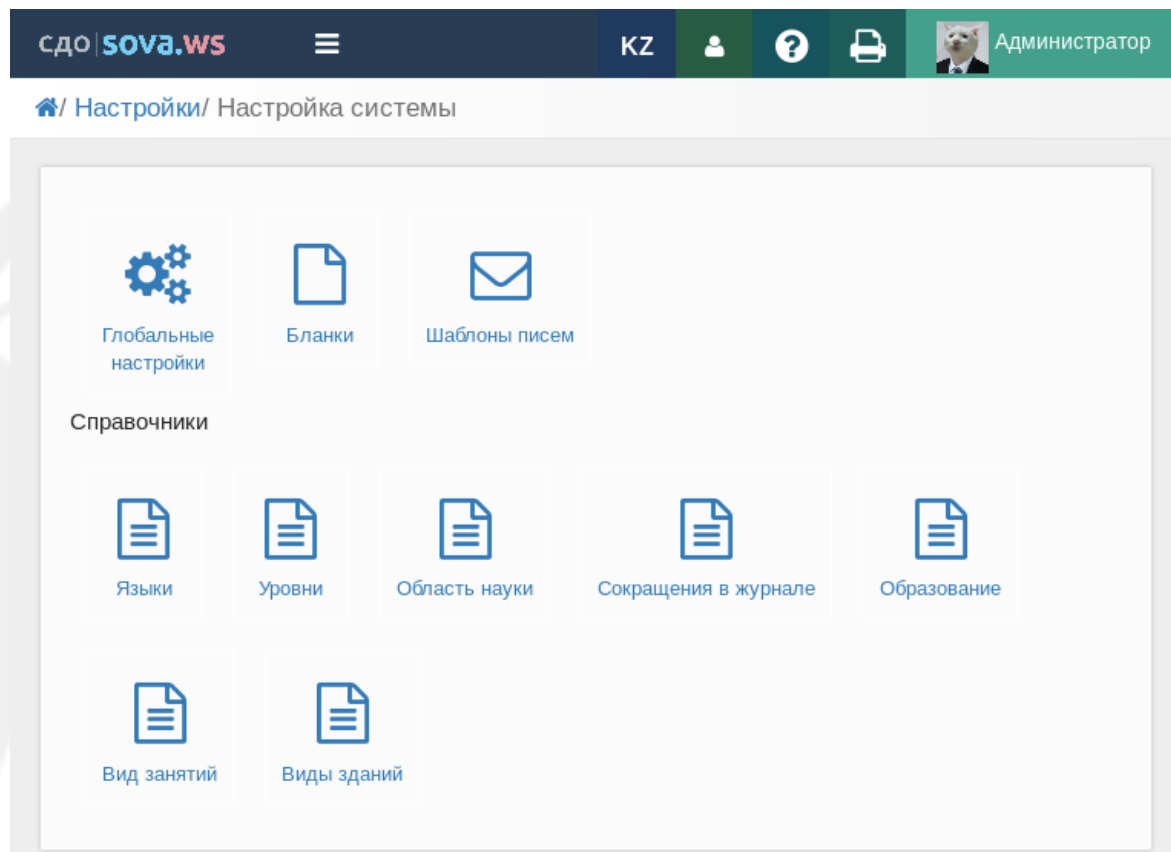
сдо | sova.ws

KZ

Администратор

/ Настройки/ Настройка системы

Глобальные настройки

Бланки

Шаблоны писем

Справочники

Языки

Уровни

Область науки

Сокращения в журнале

Образование

Вид занятий

Виды зданий